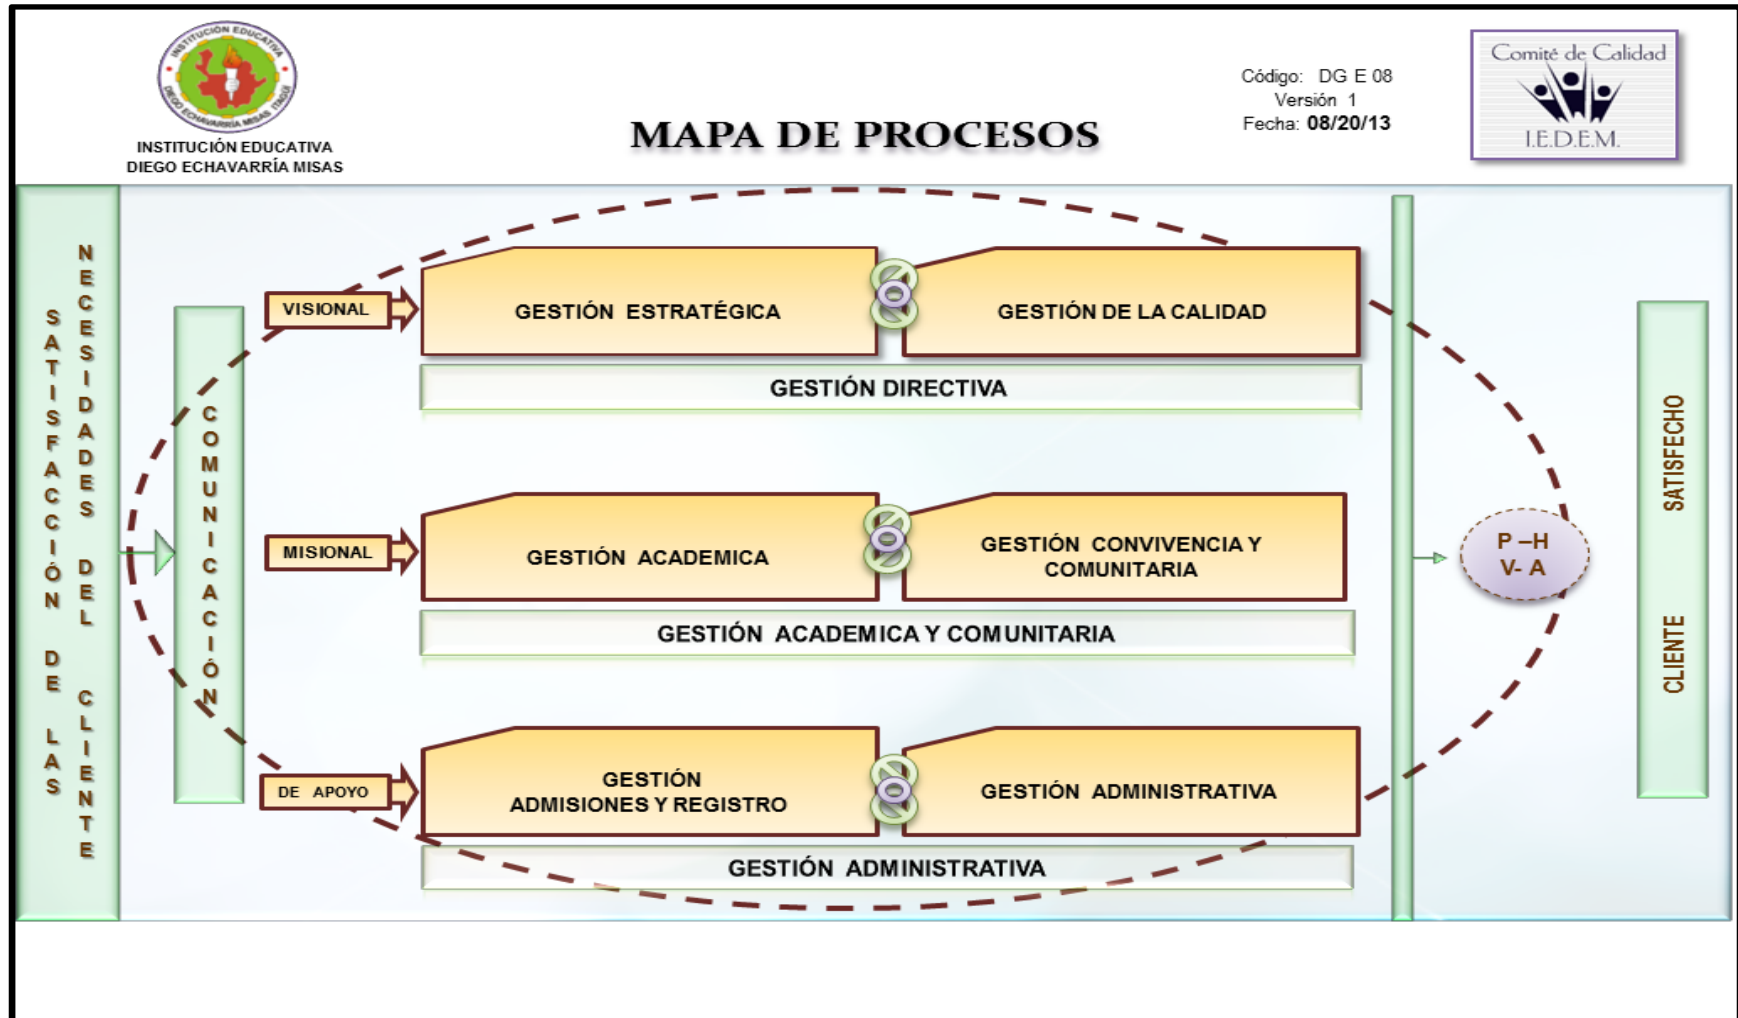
INSTITUCIÓN EDUCATIVA DIEGO ECHAVARRÍA MISAS

INSTITUCIÓN EDUCATIVA
DIEGO ECHAVARRÍA MISAS

MAPA DE PROCESOS

Código: DG E 08
Versión 1
Fecha: 08/20/13

Comité de Calidad
I.E.D.E.M.

SATISFACCIÓN DE LAS

NECESIDADES DEL CLIENTE

COMUNICACIÓN

VISIONAL

GESTIÓN ESTRATÉGICA

GESTIÓN DE LA CALIDAD

GESTIÓN DIRECTIVA

MISIONAL

GESTIÓN ACADEMICA

GESTIÓN CONVIVENCIA Y COMUNITARIA

GESTIÓN ACADEMICA Y COMUNITARIA

DE APOYO

GESTIÓN ADMISIONES Y REGISTRO

GESTIÓN ADMINISTRATIVA

GESTIÓN ADMINISTRATIVA

P –H
V- A

CLIENTE SATISFECHO